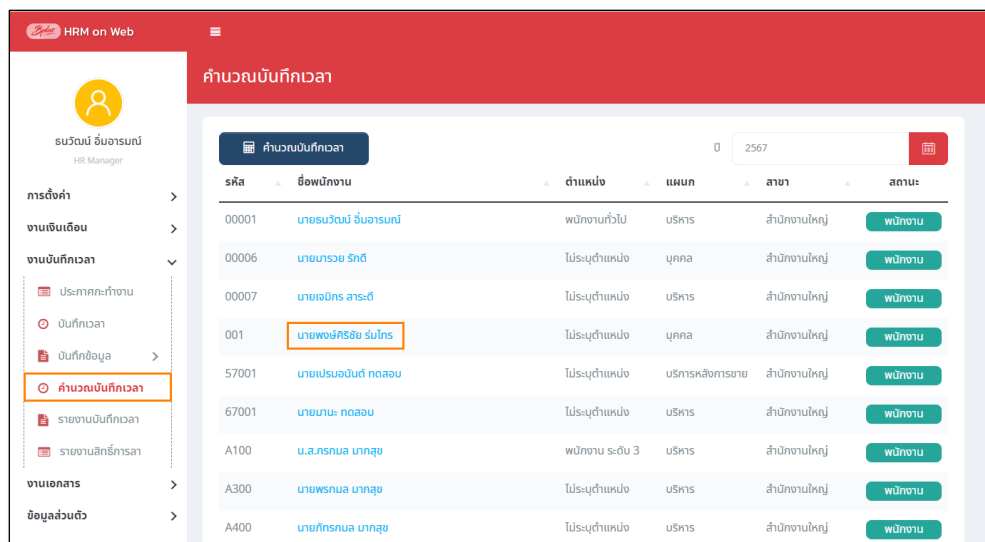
Siplus HRM on Web

ธนวัฒน์ อิ่มอารมณ์
HR Manager

การตั้งค่า
งานเงินเดือน
งานบันทึกเวลา
ประกาศกะทำงาน
บันทึกเวลา
บันทึกข้อมูล
คำนวณบันทึกเวลา
รายงานบันทึกเวลา
รายงานสิทธิ์การลา
งานเอกสาร
ข้อมูลส่วนตัว

คำนวณบันทึกเวลา

คำนวณบันทึกเวลา

ปี 2567

| รหัส | ชื่อพนักงาน | ตำแหน่ง | แผนก | สาขา | สถานะ |
|---|---|---|---|---|---|
| 00001 | นายธนวัฒน์ อิ่มอารมณ์ | พนักงานทั่วไป | บริหาร | สำนักงานใหญ่ | พนักงาน |
| 00006 | นายมารวย รักดี | ไม่ระบุตำแหน่ง | บุคคล | สำนักงานใหญ่ | พนักงาน |
| 00007 | นายเจมิกร สาระดี | ไม่ระบุตำแหน่ง | บริหาร | สำนักงานใหญ่ | พนักงาน |
| 001 | นายพงษ์ศิริชัย ร่มไทร | ไม่ระบุตำแหน่ง | บุคคล | สำนักงานใหญ่ | พนักงาน |
| 57001 | นายเปรมอนันต์ ทดสอบ | ไม่ระบุตำแหน่ง | บริการหลังการขาย | สำนักงานใหญ่ | พนักงาน |
| 67001 | นายมานะ ทดสอบ | ไม่ระบุตำแหน่ง | บริหาร | สำนักงานใหญ่ | พนักงาน |
| A100 | น.ส.กรกมล มากสุข | พนักงาน ระดับ 3 | บริหาร | สำนักงานใหญ่ | พนักงาน |
| A300 | นายพรกมล มากสุข | ไม่ระบุตำแหน่ง | บริหาร | สำนักงานใหญ่ | พนักงาน |
| A400 | นายภัทรกมล มากสุข | ไม่ระบุตำแหน่ง | บริหาร | สำนักงานใหญ่ | พนักงาน |